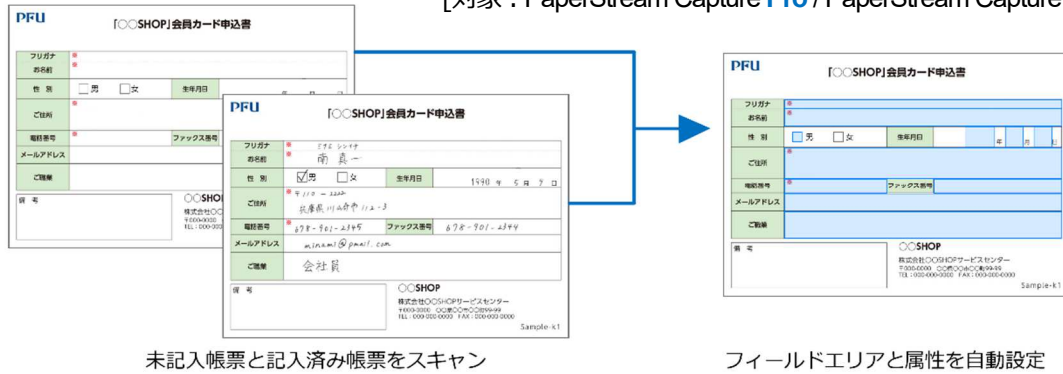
[対象：PaperStream Capture Pro / PaperStream Capture

PFU
「○○SHOP」会員カード申込書

| フリガナ | |
|---|---|
| お名前 | |
| 性別 | □男 □女 | 生年月日 | 年 月 日 |
| ご住所 | |
| 電話番号 | | ファックス番号 | |
| メールアドレス | |
| ご職業 | |

備考

○○SHOP
株式会社○○
〒000-0000
TEL：000-000

PFU
「○○SHOP」会員カード申込書

| フリガナ | ミナミ シンイチ |
|---|---|
| お名前 | 南 真一 |
| 性別 | ☑男 □女 | 生年月日 | 1990 年 5 月 7 日 |
| ご住所 | 〒110-2222 兵庫県川西市 112-3 |
| 電話番号 | 078-901-2345 | ファックス番号 | 078-901-2344 |
| メールアドレス | minami@pmail.com |
| ご職業 | 会社員 |

備考

○○SHOP
株式会社○○SHOPサービスセンター
〒000-0000 ○○県○○市○○町99-99
TEL：000-000-0000 FAX：000-000-0000
Sample-k1

未記入帳票と記入済み帳票をスキャン

PFU
「○○SHOP」会員カード申込書

| フリガナ | |
|---|---|
| お名前 | |
| 性別 | □男 □女 | 生年月日 | 年 月 日 |
| ご住所 | |
| 電話番号 | | ファックス番号 | |
| メールアドレス | |
| ご職業 | |

備考

○○SHOP
株式会社○○SHOPサービスセンター
〒000-0000 ○○県○○市○○町99-99
TEL：000-000-0000 FAX：000-000-0000
Sample-k1

フィールドエリアと属性を自動設定